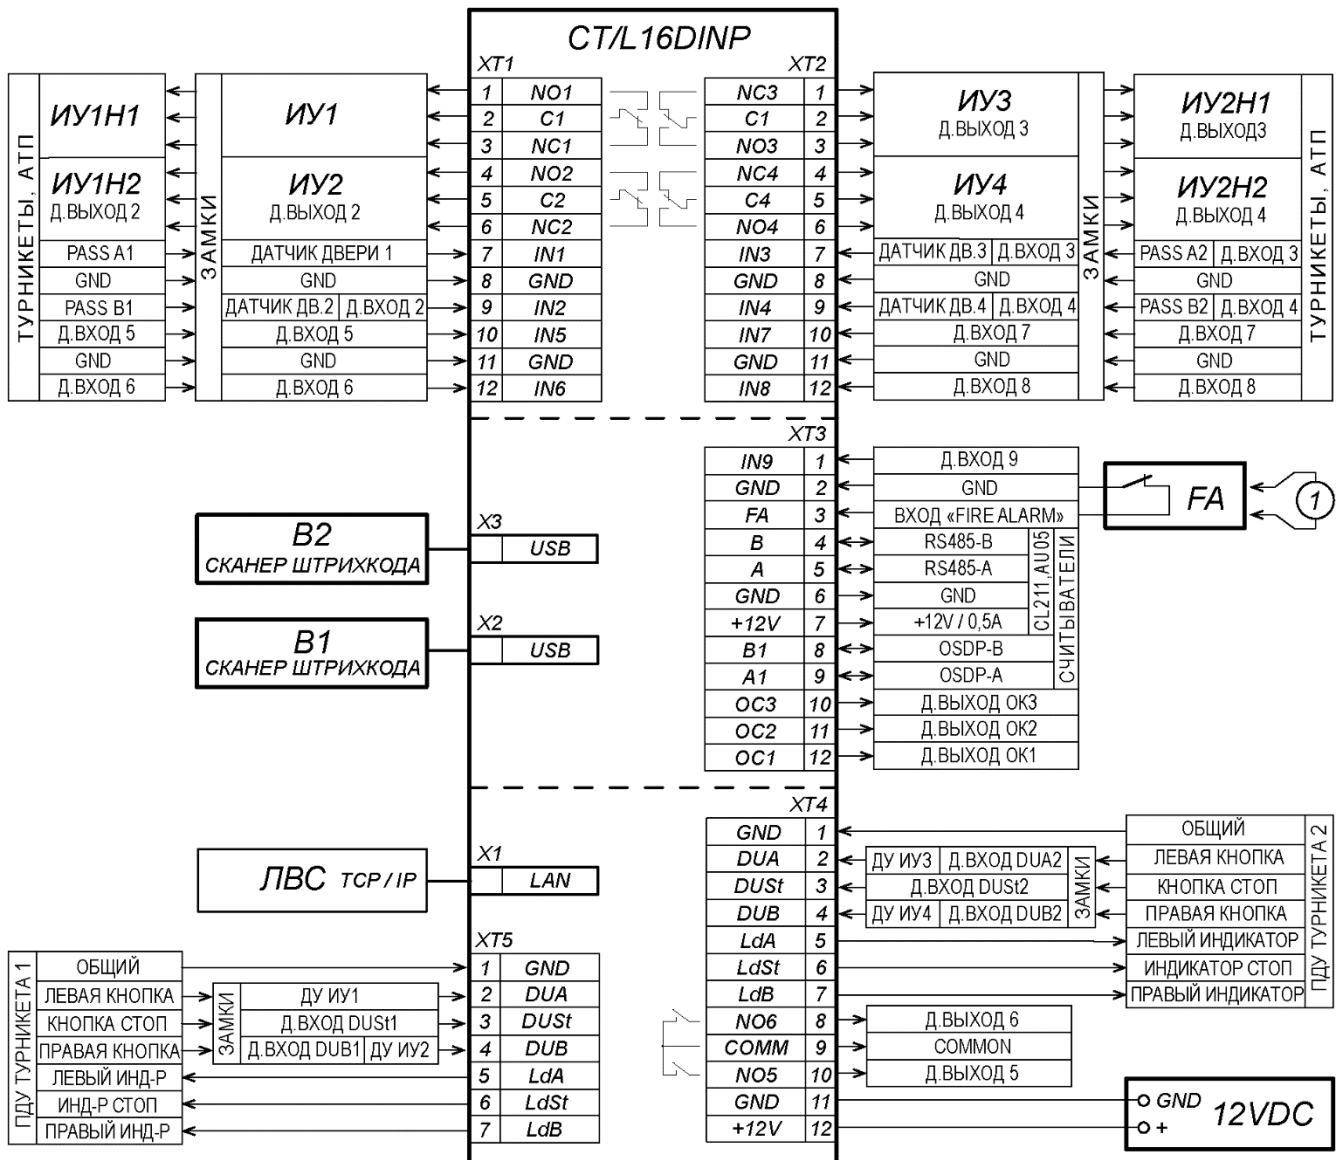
CT/L16DINP

XT1

| | |
|---|---|
| 1 | NO1 |
| 2 | C1 |
| 3 | NC1 |
| 4 | NO2 |
| 5 | C2 |
| 6 | NC2 |
| 7 | IN1 |
| 8 | GND |
| 9 | IN2 |
| 10 | IN5 |
| 11 | GND |
| 12 | IN6 |

ТУРНИКЕТЫ, АТП

ИУ1Н1

ИУ1Н2 Д.ВЫХОД 2

PASS A1

GND

PASS B1

Д.ВХОД 5

GND

Д.ВХОД 6

ЗАМКИ

ИУ1

ИУ2 Д.ВЫХОД 2

ДАТЧИК ДВЕРИ 1

GND

ДАТЧИК ДВ.2 | Д.ВХОД 2

Д.ВХОД 5

GND

Д.ВХОД 6

XT2

| | |
|---|---|
| NC3 | 1 |
| C1 | 2 |
| NO3 | 3 |
| NC4 | 4 |
| C4 | 5 |
| NO4 | 6 |
| IN3 | 7 |
| GND | 8 |
| IN4 | 9 |
| IN7 | 10 |
| GND | 11 |
| IN8 | 12 |

ИУ3 Д.ВЫХОД 3

ИУ4 Д.ВЫХОД 4

ДАТЧИК ДВ.3 | Д.ВХОД 3

GND

ДАТЧИК ДВ.4 | Д.ВХОД 4

Д.ВХОД 7

GND

Д.ВХОД 8

ЗАМКИ

ИУ2Н1 Д.ВЫХОД3

ИУ2Н2 Д.ВЫХОД 4

PASS A2 | Д.ВХОД 3

GND

PASS B2 | Д.ВХОД 4

Д.ВХОД 7

GND

Д.ВХОД 8

ТУРНИКЕТЫ, АТП

XT3

| | | |
|---|---|---|
| IN9 | 1 | Д.ВХОД 9 |
| GND | 2 | GND |
| FA | 3 | ВХОД «FIRE ALARM» |
| B | 4 | RS485-B |
| A | 5 | RS485-A |
| GND | 6 | GND |
| +12V | 7 | +12V / 0,5A |
| B1 | 8 | OSDP-B |
| A1 | 9 | OSDP-A |
| OC3 | 10 | Д.ВЫХОД ОК3 |
| OC2 | 11 | Д.ВЫХОД ОК2 |
| OC1 | 12 | Д.ВЫХОД ОК1 |

CL211, AU05

СЧИТЫВАТЕЛИ

FA

1

X3 USB

B2 СКАНЕР ШТРИХКОДА

X2 USB

B1 СКАНЕР ШТРИХКОДА

X1 LAN

ЛВС TCP / IP

XT4

| | |
|---|---|
| GND | 1 |
| DUA | 2 |
| DUSt | 3 |
| DUB | 4 |
| LdA | 5 |
| LdSt | 6 |
| LdB | 7 |
| NO6 | 8 |
| COMM | 9 |
| NO5 | 10 |
| GND | 11 |
| +12V | 12 |

ДУ ИУ3 | Д.ВХОД DUA2

Д.ВХОД DUSt2

ДУ ИУ4 | Д.ВХОД DUB2

ЗАМКИ

ОБЩИЙ

ЛЕВАЯ КНОПКА

КНОПКА СТОП

ПРАВАЯ КНОПКА

ЛЕВЫЙ ИНДИКАТОР

ИНДИКАТОР СТОП

ПРАВЫЙ ИНДИКАТОР

ПДУ ТУРНИКЕТА 2

Д.ВЫХОД 6

COMMON

Д.ВЫХОД 5

GND

+

12VDC

XT5

| | |
|---|---|
| 1 | GND |
| 2 | DUA |
| 3 | DUSt |
| 4 | DUB |
| 5 | LdA |
| 6 | LdSt |
| 7 | LdB |

ПДУ ТУРНИКЕТА 1

ОБЩИЙ

ЛЕВАЯ КНОПКА

КНОПКА СТОП

ПРАВАЯ КНОПКА

ЛЕВЫЙ ИНД-Р

ИНД-Р СТОП

ПРАВЫЙ ИНД-Р

ЗАМКИ

ДУ ИУ1

Д.ВХОД DUSt1

Д.ВХОД DUB1 | ДУ ИУ2